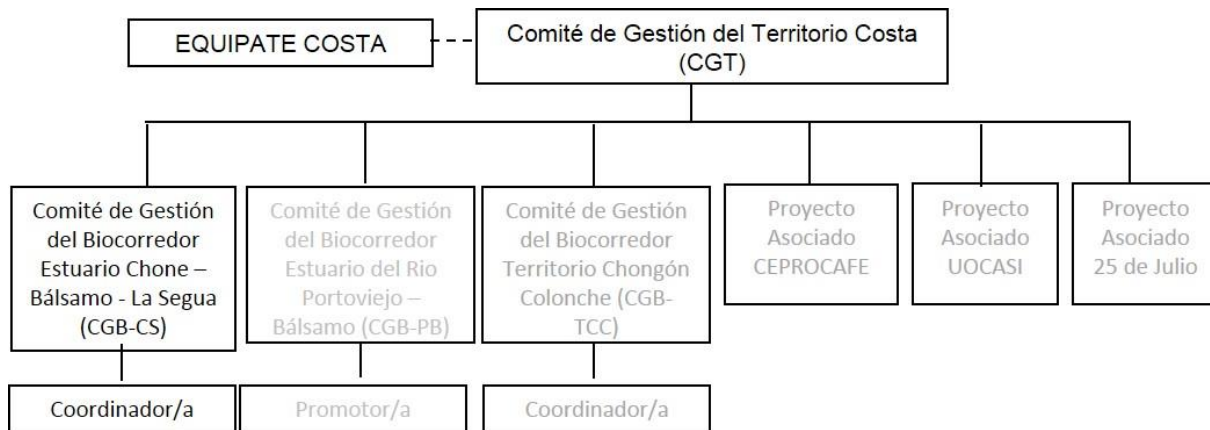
EQUIPATE COSTA

Comité de Gestión del Territorio Costa (CGT)

Comité de Gestión del Biocorredor Estuario Chone – Bálsamo - La Segua (CGB-CS)

Comité de Gestión del Biocorredor Estuario del Rio Portoviejo – Bálsamo (CGB-PB)

Comité de Gestión del Biocorredor Territorio Chongón Colonche (CGB-TCC)

Proyecto Asociado CEPROCAFE

Proyecto Asociado UOCASI

Proyecto Asociado 25 de Julio

Coordinador/a

Promotor/a

Coordinador/a